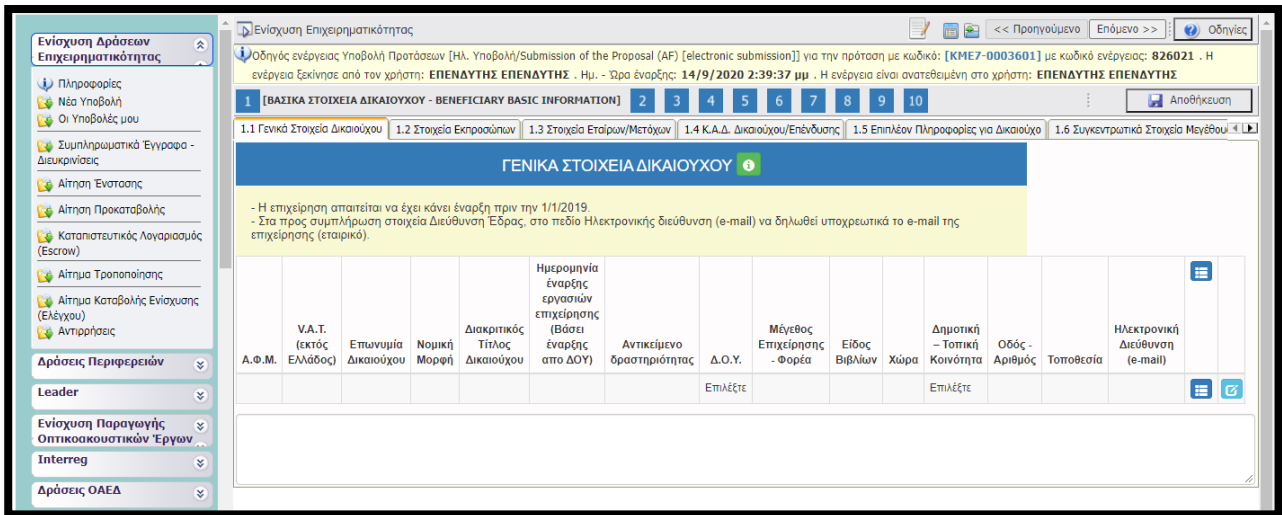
Ενίσχυση Δράσεων Επιχειρηματικότητας

Πληροφορίες
Νέα Υποβολή
Οι Υποβολές μου
Συμπληρωματικά Έγγραφα - Διευκρινίσεις
Αίτηση Ένστασης
Αίτηση Προκαταβολής
Καταπιστευτικός Λογαριασμός (Escrow)
Αίτημα Τροποποίησης
Αίτημα Καταβολής Ενίσχυσης (Ελέγχου)
Αντιρρήσεις

Δράσεις Περιφερειών
Leader
Ενίσχυση Παραγωγής Οπτικοακουστικών Έργων
Interreg
Δράσεις ΟΑΕΔ

Ενίσχυση Επιχειρηματικότητας

<< Προηγούμενο | Επόμενο >> | Οδηγίες

Οδηγός ενέργειας Υποβολή Προτάσεων [Ηλ. Υποβολή/Submission of the Proposal (AF) [electronic submission]] για την πρόταση με κωδικό: [ΚΜΕ7-0003601] με κωδικό ενέργειας: 826021 . Η ενέργεια ξεκίνησε από τον χρήστη: ΕΠΕΝΔΥΤΗΣ ΕΠΕΝΔΥΤΗΣ . Ημ. - Ώρα έναρξης: 14/9/2020 2:39:37 μμ . Η ενέργεια είναι ανατεθειμένη στο χρήστη: ΕΠΕΝΔΥΤΗΣ ΕΠΕΝΔΥΤΗΣ

1 [ΒΑΣΙΚΑ ΣΤΟΙΧΕΙΑ ΔΙΚΑΙΟΥΧΟΥ - BENEFICIARY BASIC INFORMATION] 2 3 4 5 6 7 8 9 10

Αποθήκευση

1.1 Γενικά Στοιχεία Δικαιούχου | 1.2 Στοιχεία Εκπροσώπων | 1.3 Στοιχεία Εταίρων/Μετόχων | 1.4 Κ.Α.Δ. Δικαιούχου/Επένδυσης | 1.5 Επιπλέον Πληροφορίες για Δικαιούχο | 1.6 Συγκεντρωτικά Στοιχεία Μεγέθου

ΓΕΝΙΚΑ ΣΤΟΙΧΕΙΑ ΔΙΚΑΙΟΥΧΟΥ

- Η επιχείρηση απαιτείται να έχει κάνει έναρξη πριν την 1/1/2019.
- Στα προς συμπλήρωση στοιχεία Διεύθυνση Έδρας, στο πεδίο Ηλεκτρονικής διεύθυνση (e-mail) να δηλωθεί υποχρεωτικά το e-mail της επιχείρησης (εταιρικό).

| Α.Φ.Μ. | V.A.T. (εκτός Ελλάδος) | Επωνυμία Δικαιούχου | Νομική Μορφή | Διακριτικός Τίτλος Δικαιούχου | Ημερομηνία έναρξης εργασιών επιχείρησης (Βάσει έναρξης απο ΔΟΥ) | Αντικείμενο δραστηριότητας | Δ.Ο.Υ. | Μέγεθος Επιχείρησης - Φορέα | Είδος Βιβλίων | Χώρα | Δημοτική – Τοπική Κοινότητα | Οδός - Αριθμός | Τοποθεσία | Ηλεκτρονική Διεύθυνση (e-mail) |
|---|---|---|---|---|---|---|---|---|---|---|---|---|---|---|
| | | | | | | | Επιλέξτε | | | | Επιλέξτε | | | |